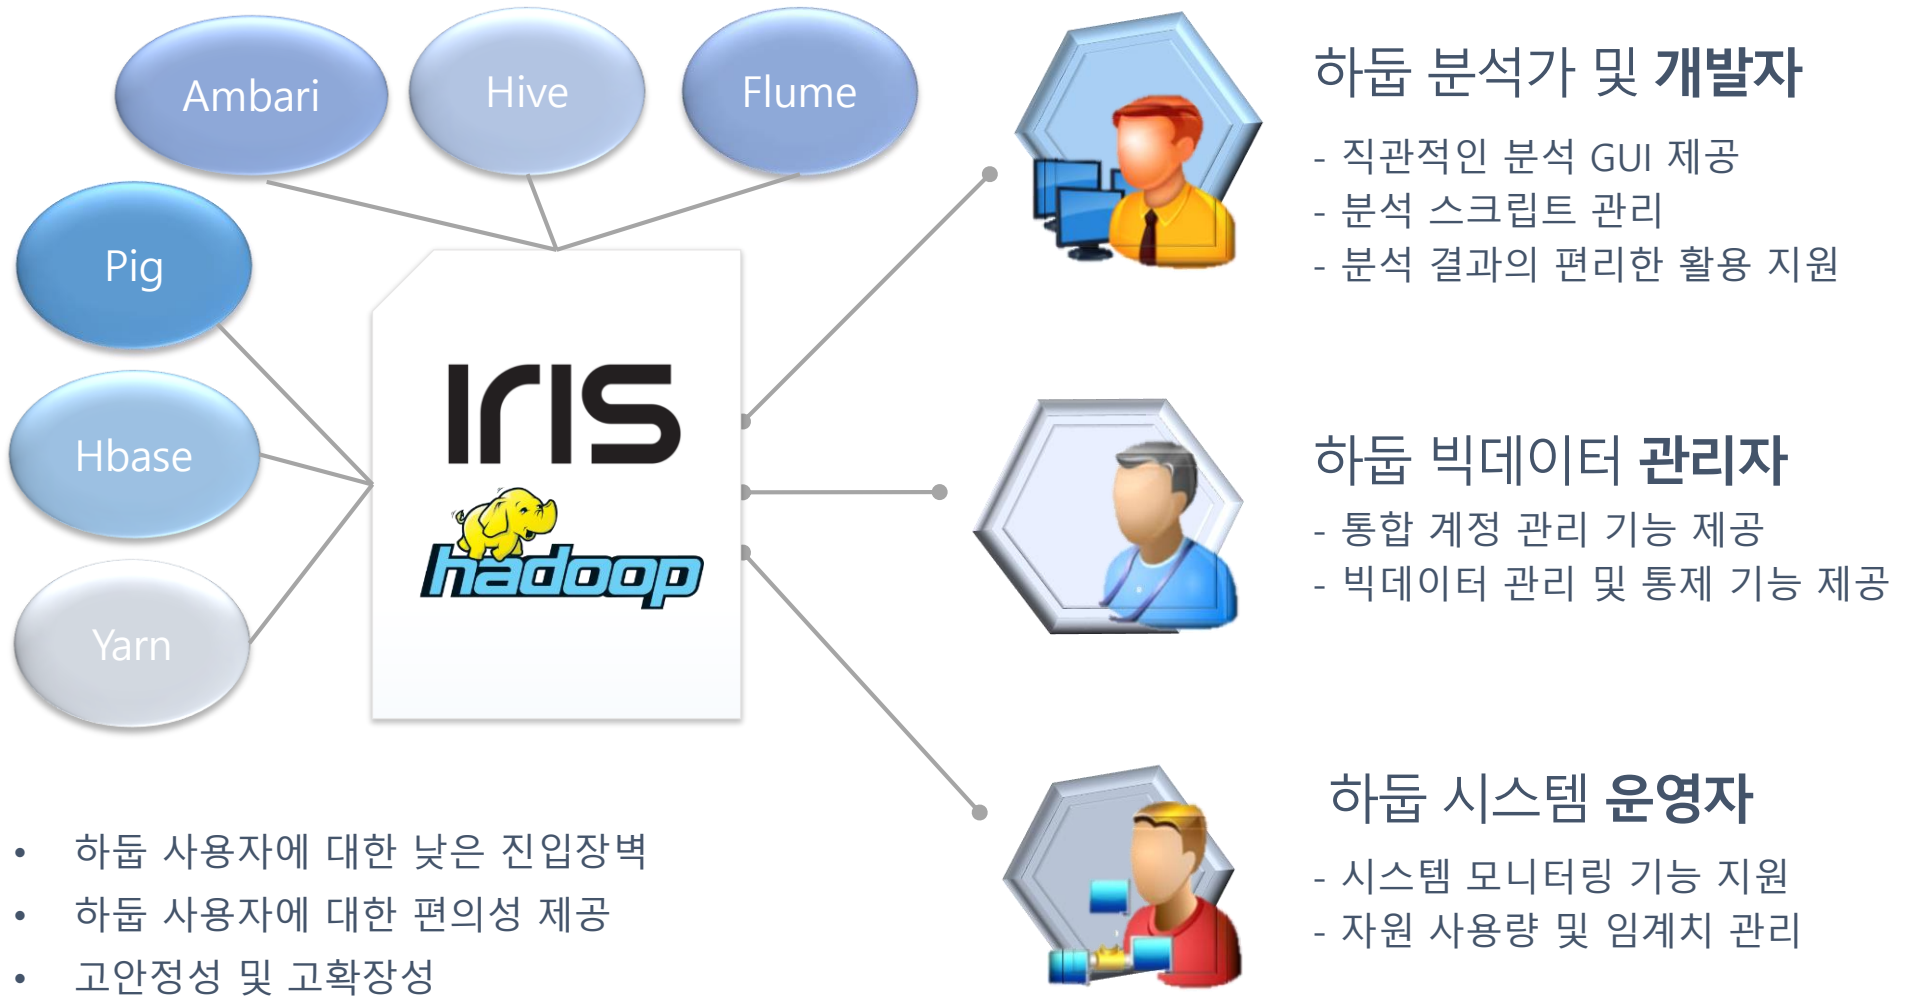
Ambari

Hive

Flume

Pig

Hbase

Yarn

Iris

hadoop

하둡 분석가 및 개발자

- 직관적인 분석 GUI 제공
- 분석 스크립트 관리
- 분석 결과의 편리한 활용 지원

하둡 빅데이터 관리자

- 통합 계정 관리 기능 제공
- 빅데이터 관리 및 통제 기능 제공

하둡 시스템 운영자

- 시스템 모니터링 기능 지원
- 자원 사용량 및 임계치 관리

• 하둡 사용자에 대한 낮은 진입장벽
• 하둡 사용자에 대한 편의성 제공
• 고안정성 및 고확장성